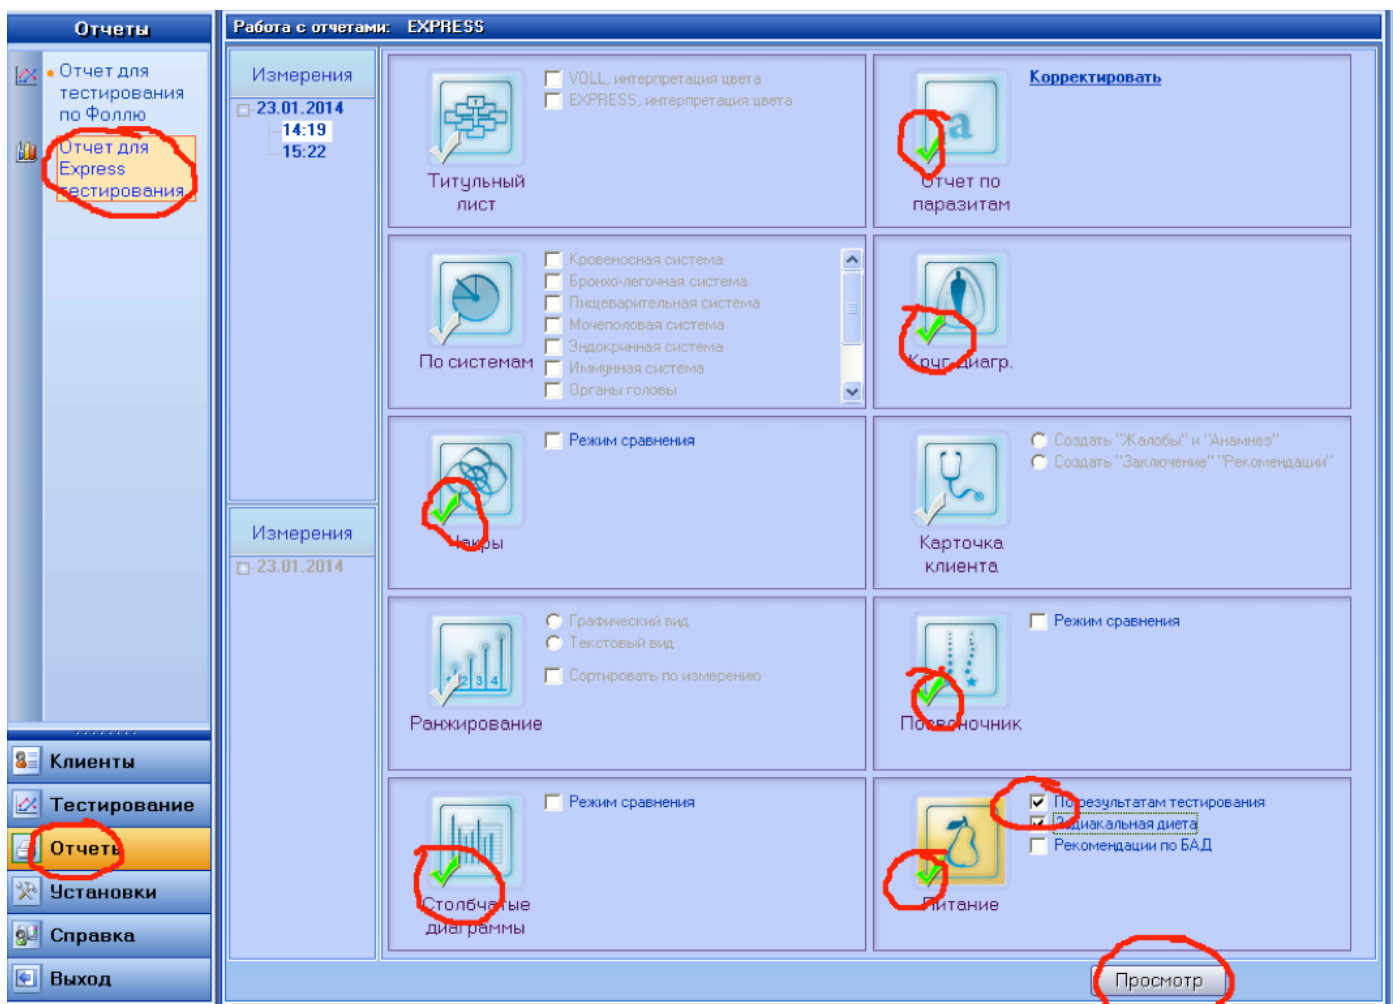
Отчеты

Отчет для тестирования по Фоллю

Отчет для Express тестирования

Клиенты

Тестирование

Отчеты

Установки

Справка

Выход

Работа с отчетами: EXPRESS

Измерения

23.01.2014

14:19

15:22

Измерения

23.01.2014

VOLL, интерпретация цвета

EXPRESS, интерпретация цвета

Титульный лист

Корректировать

Отчет по паразитам

Кровеносная система

Бронхо-легочная система

Пищеварительная система

Мочеполовая система

Эндокринная система

Иммунная система

Органы головы

По системам

Круг. диагр.

Режим сравнения

Чакры

Создать "Жалобы" и "Анамнез"

Создать "Заключение" "Рекомендации"

Карточка клиента

Графический вид

Текстовый вид

Сортировать по измерению

Ранжирование

Режим сравнения

Позвоночник

Режим сравнения

Столбчатые диаграммы

По результатам тестирования

Радикальная диета

Рекомендации по БАД

Питание

Просмотр